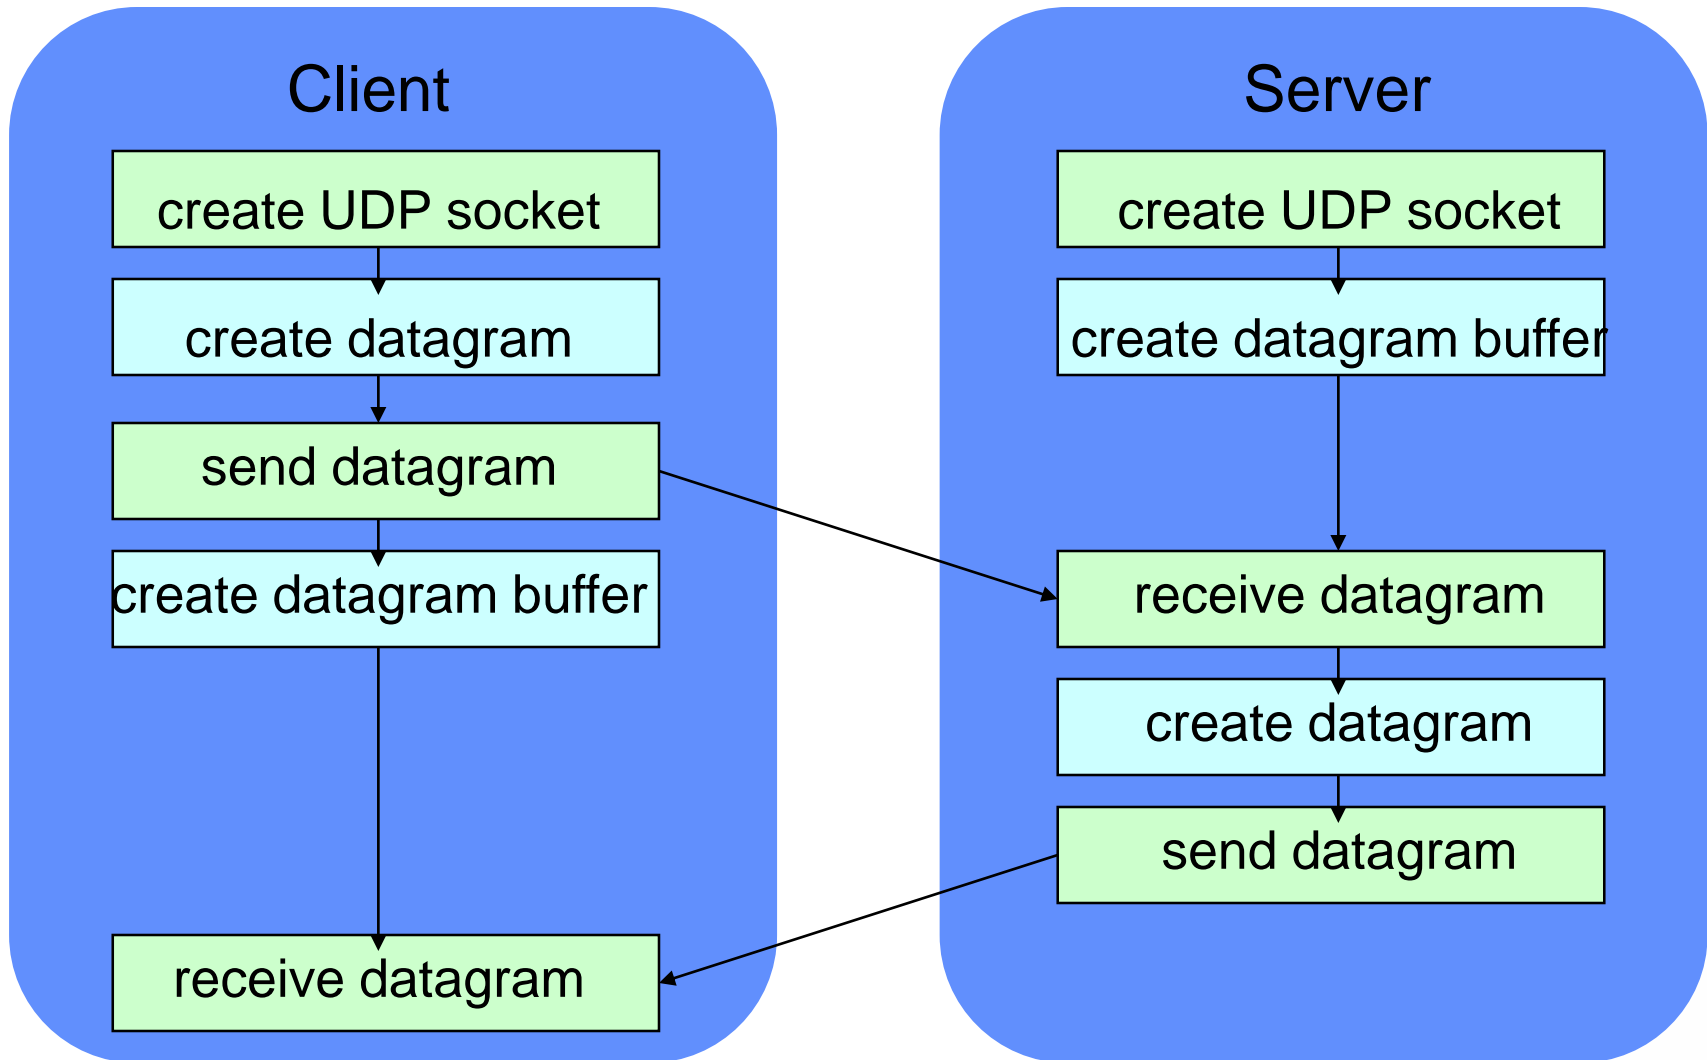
Client

create UDP socket

create datagram

send datagram

create datagram buffer

receive datagram

Server

create UDP socket

create datagram buffer

receive datagram

create datagram

send datagram